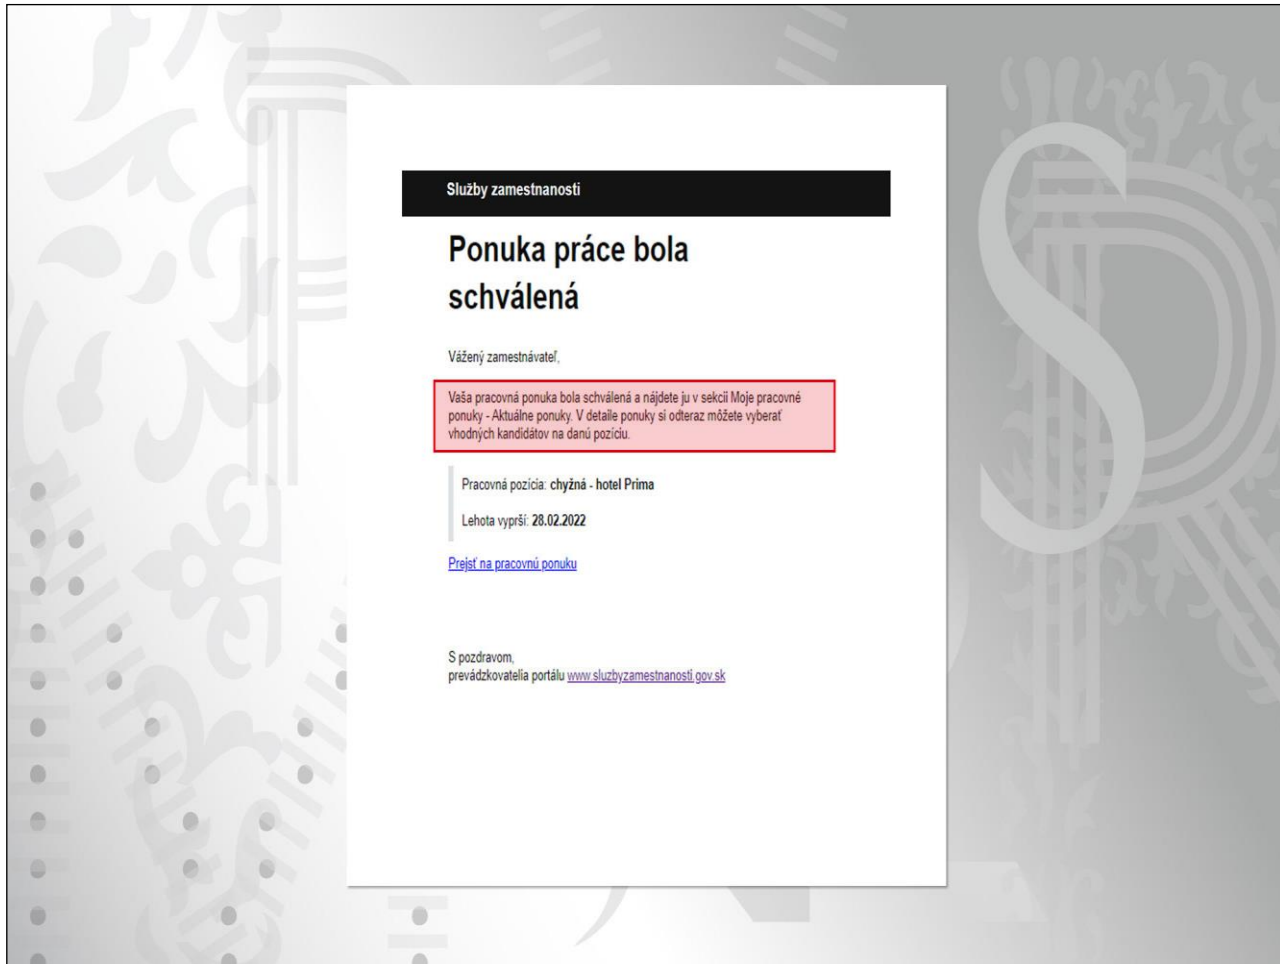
Služby zamestnanosti

Ponuka práce bola schválená

Vážený zamestnávateľ,

Vaša pracovná ponuka bola schválená a nájdete ju v sekcii Moje pracovné ponuky - Aktuálne ponuky. V detaile ponuky si odteraz môžete vyberať vhodných kandidátov na danú pozíciu.

Pracovná pozícia: chyžná - hotel Prima

Lehota vyprší: 28.02.2022

Prejsť na pracovnú ponuku

S pozdravom,
prevádzkovatelia portálu www.sluzbyzamestnanosti.gov.sk